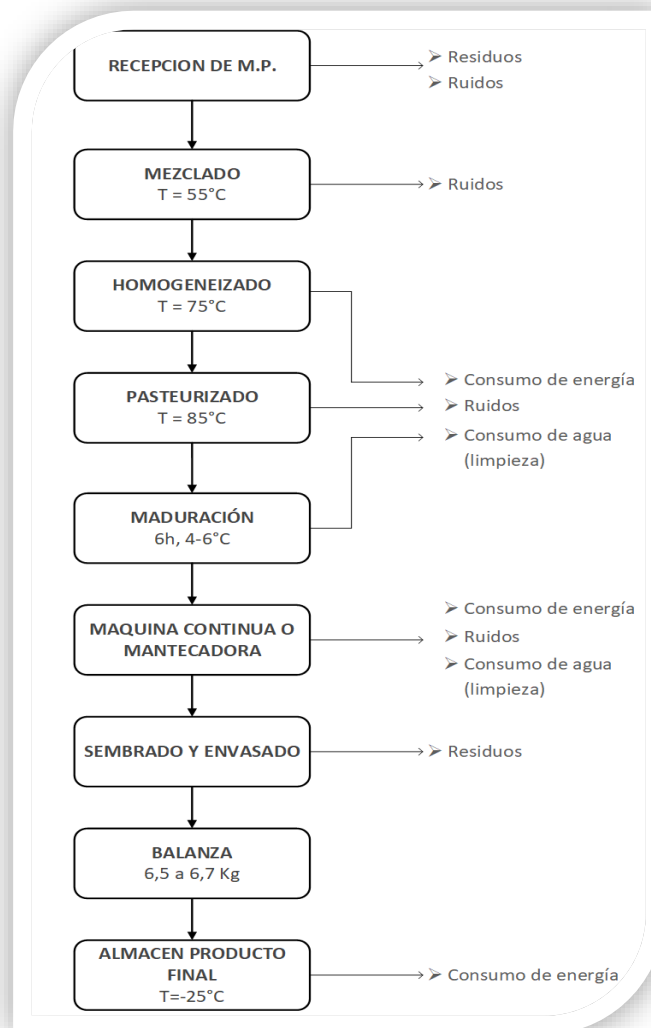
RECEPCION DE M.P.

➢ Residuos
➢ Ruidos

MEZCLADO
T = 55°C

➢ Ruidos

HOMOGENEIZADO
T = 75°C

PASTEURIZADO
T = 85°C

➢ Consumo de energía
➢ Ruidos
➢ Consumo de agua (limpieza)

MADURACIÓN
6h, 4-6°C

MAQUINA CONTINUA O MANTECADORA

➢ Consumo de energía
➢ Ruidos
➢ Consumo de agua (limpieza)

SEMBRADO Y ENVASADO

➢ Residuos

BALANZA
6,5 a 6,7 Kg

ALMACEN PRODUCTO FINAL
T=-25°C

➢ Consumo de energía